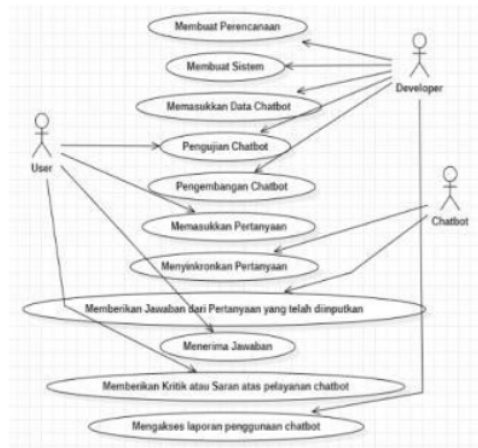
Membuat Perencanaan
Membuat Sistem
Memasukkan Data Chatbot
Pengujian Chatbot
Pengembangan Chatbot
Memasukkan Pertanyaan
Menyinkronkan Pertanyaan
Memberikan Jawaban dari Pertanyaan yang telah diinputkan
Menerima Jawaban
Memberikan Kritik atau Saran atas pelayanan chatbot
Mengakses laporan penggunaan chatbot
User
Developer
Chatbot